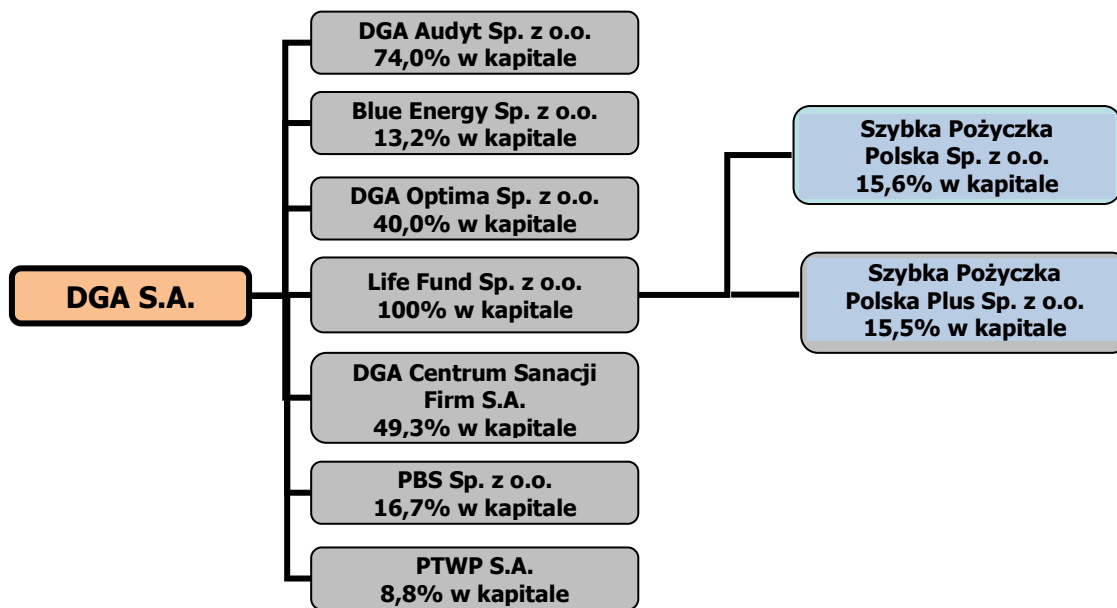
DGA S.A.

DGA Audyt Sp. z o.o.
74,0% w kapitale

Blue Energy Sp. z o.o.
13,2% w kapitale

DGA Optima Sp. z o.o.
40,0% w kapitale

Life Fund Sp. z o.o.
100% w kapitale

DGA Centrum Sanacji Firm S.A.
49,3% w kapitale

PBS Sp. z o.o.
16,7% w kapitale

PTWP S.A.
8,8% w kapitale

Szybka Pożyczka Polska Sp. z o.o.
15,6% w kapitale

Szybka Pożyczka Polska Plus Sp. z o.o.
15,5% w kapitale